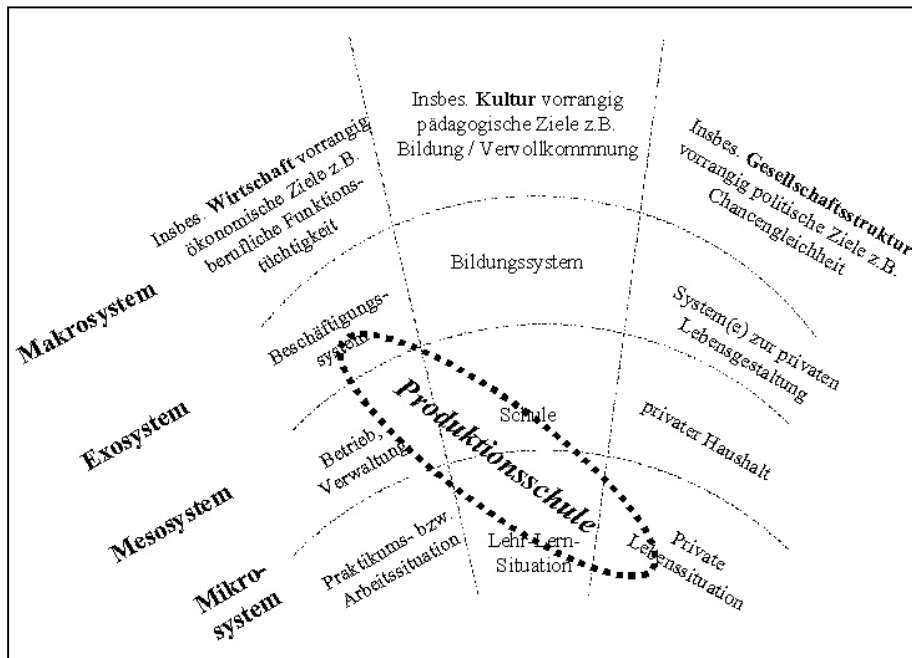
Insbes. **Kultur** vorrangig pädagogische Ziele z.B. Bildung / Vervollkommnung

Insbes. **Wirtschaft** vorrangig ökonomische Ziele z.B. berufliche Funktionstüchtigkeit

Insbes. **Gesellschaftsstruktur** vorrangig politische Ziele z.B. Chancengleichheit

Bildungssystem

**Makrosystem**

Beschäftigungssystem

System(e) zur privaten Lebensgestaltung

***Produktionsschule***

**Exosystem**

Schule

privater Haushalt

Betrieb, Verwaltung

**Mesosystem**

**Mikrosystem**

Praktikums- bzw. Arbeitssituation

Lehr-Lern-Situation

Private Lebenssituation